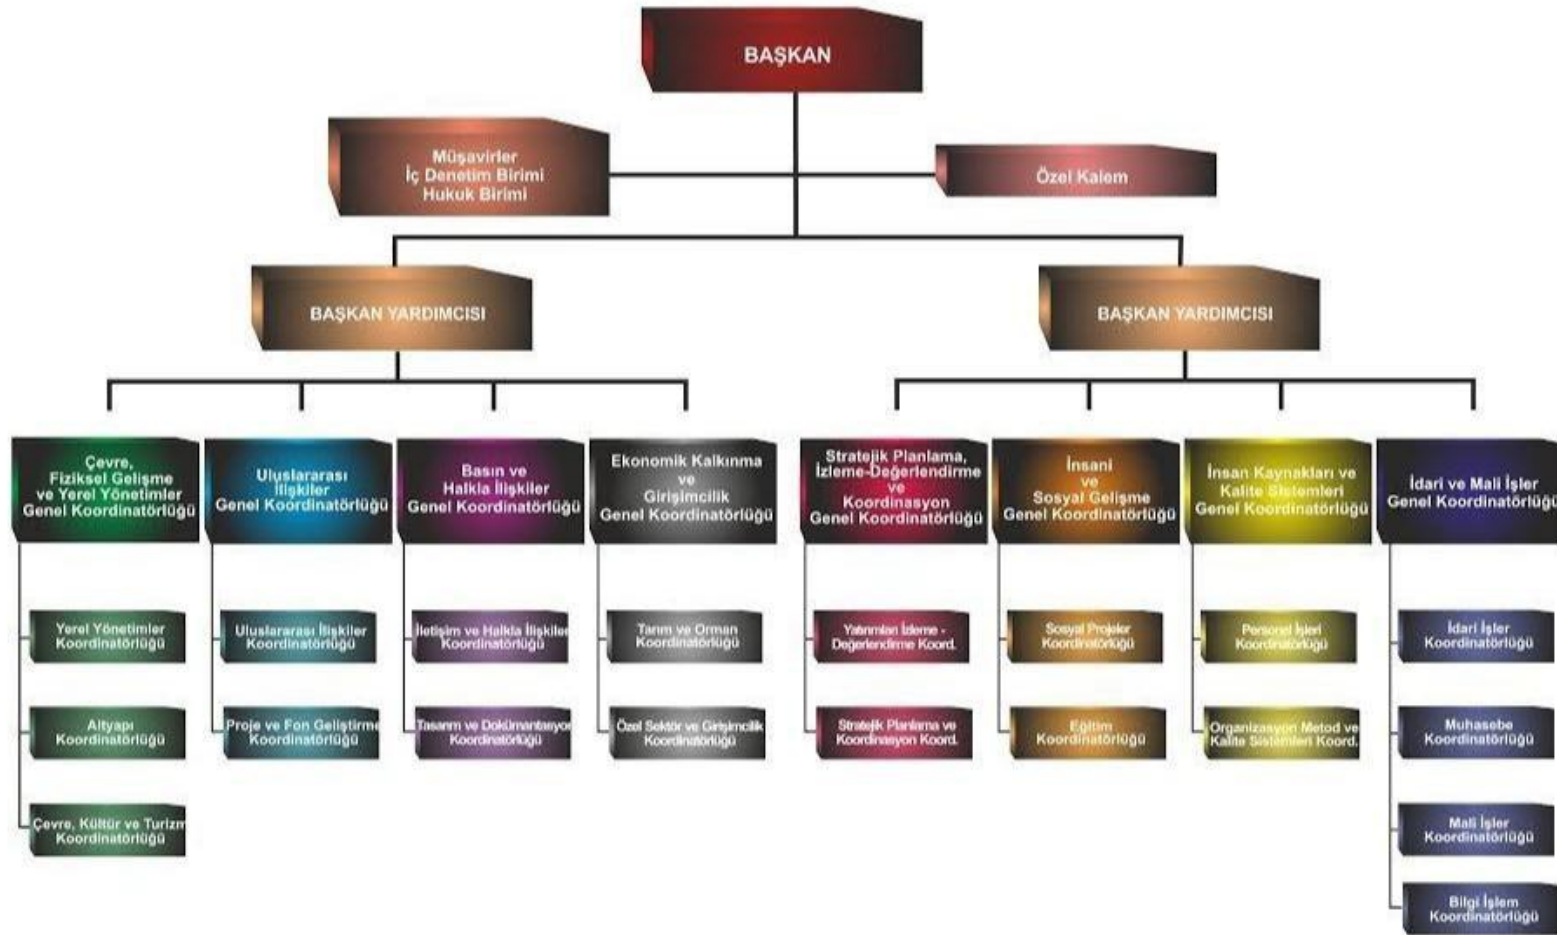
BAŞKAN

Müşavirler
İç Denetim Birimi
Hukuk Birimi

Özel Kalem

BAŞKAN YARDIMCISI

BAŞKAN YARDIMCISI

Çevre, Fiziksel Gelişme ve Yerel Yönetimler Genel Koordinatörlüğü

Yerel Yönetimler Koordinatörlüğü

Altyapı Koordinatörlüğü

Çevre, Kültür ve Turizm Koordinatörlüğü

Uluslararası İlişkiler Genel Koordinatörlüğü

Uluslararası İlişkiler Koordinatörlüğü

Proje ve Fon Geliştirme Koordinatörlüğü

Basın ve Halkla İlişkiler Genel Koordinatörlüğü

İletişim ve Halkla İlişkiler Koordinatörlüğü

Tasarım ve Dokümantasyon Koordinatörlüğü

Ekonomik Kalkınma ve Girişimcilik Genel Koordinatörlüğü

Tarım ve Orman Koordinatörlüğü

Özel Sektör ve Girişimcilik Koordinatörlüğü

Stratejik Planlama, İzleme-Değerlendirme ve Koordinasyon Genel Koordinatörlüğü

Yatırımları İzleme - Değerlendirme Koord.

Stratejik Planlama ve Koordinasyon Koord.

İnsani ve Sosyal Gelişme Genel Koordinatörlüğü

Sosyal Projeler Koordinatörlüğü

Eğitim Koordinatörlüğü

İnsan Kaynakları ve Kalite Sistemleri Genel Koordinatörlüğü

Personel İşleri Koordinatörlüğü

Organizasyon Metod ve Kalite Sistemleri Koord.

İdari ve Mali İşler Genel Koordinatörlüğü

İdari İşler Koordinatörlüğü

Muhasebe Koordinatörlüğü

Mali İşler Koordinatörlüğü

Bilgi İşlem Koordinatörlüğü